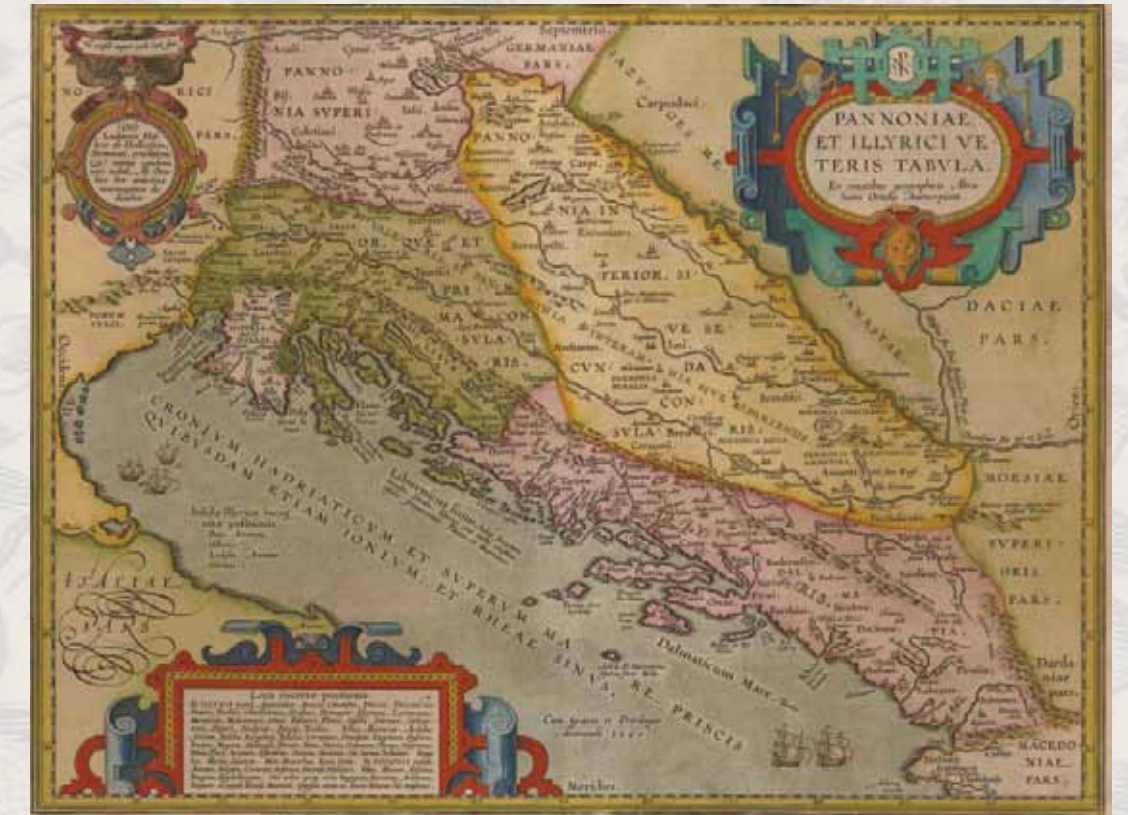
PANNONIAE, ET ILLYRICI VETERIS TABVLA.

Ex conatibus geographicis Abrahami Ortelii Antverpiani.

Septemtrio.

GERMANIAE PARS.

NORICI PARS.

PANNONIA SVPERIOR.

PANNONIA INFERIOR, SIVE SECVNDA.

Carpodaci.

IAZYGES METANASTAE.

DACIAE PARS.

MOESIAE SVPERIORIS PARS.

Dardaniae pars.

MACEDONIAE PARS.

ITALIAE PARS.

LIBVRNIA

DALMATIA

CRONIVM HADRIATICVM ET SVPERVM MARE, QVIBVSDAM ETIAM IONIVM, ET RHEAE SINVS, PRISCIS

Dalmaticum Mare.

Cum priuilegio ... 1590.

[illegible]